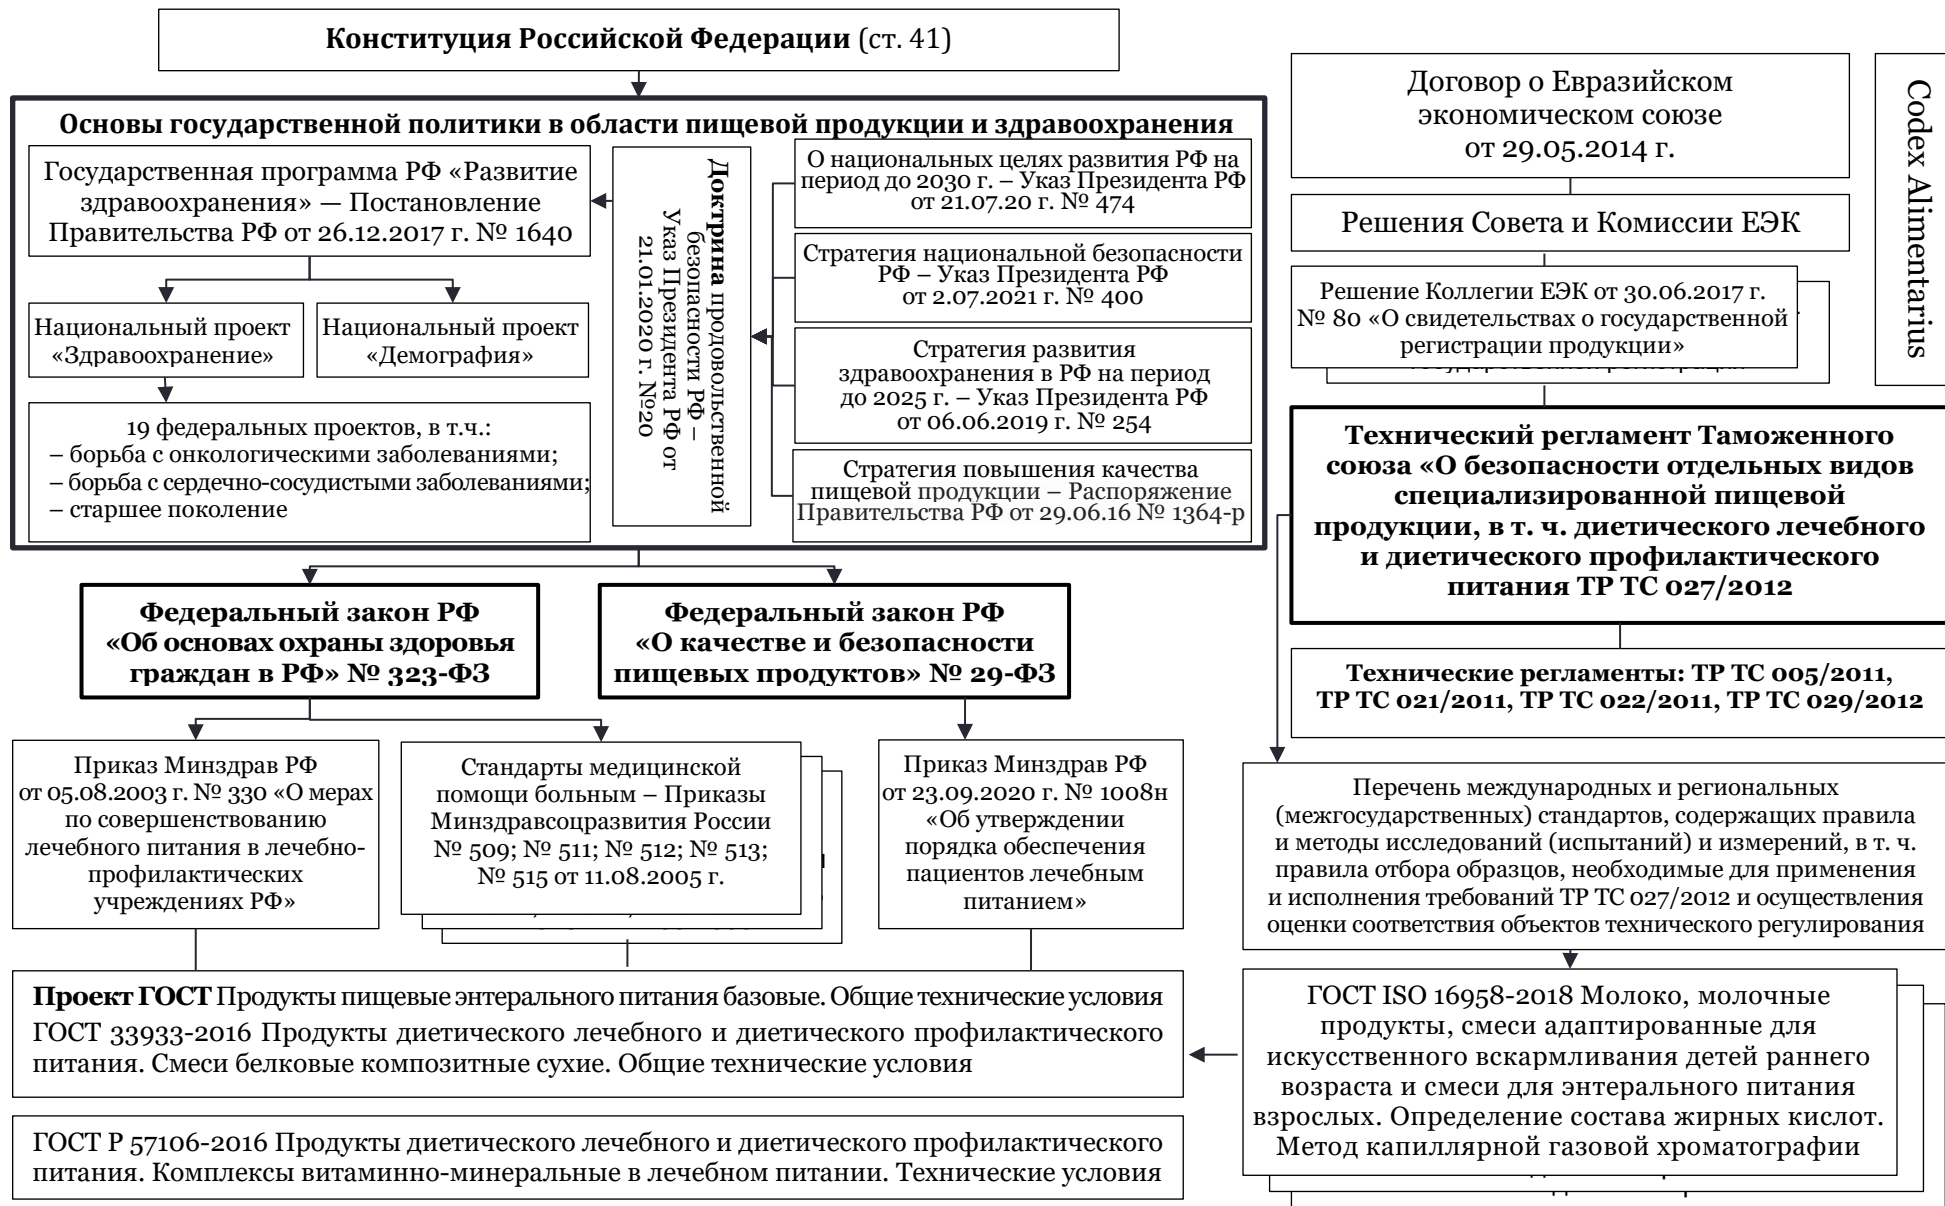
**Конституция Российской Федерации** (ст. 41)

**Основы государственной политики в области пищевой продукции и здравоохранения**

Государственная программа РФ «Развитие здравоохранения» — Постановление Правительства РФ от 26.12.2017 г. № 1640

**Доктрина** продовольственной безопасности РФ – Указ Президента РФ от 21.01.2020 г. №20

О национальных целях развития РФ на период до 2030 г. – Указ Президента РФ от 21.07.20 г. № 474

Стратегия национальной безопасности РФ – Указ Президента РФ от 2.07.2021 г. № 400

Стратегия развития здравоохранения в РФ на период до 2025 г. – Указ Президента РФ от 06.06.2019 г. № 254

Стратегия повышения качества пищевой продукции – Распоряжение Правительства РФ от 29.06.16 № 1364-р

Национальный проект «Здравоохранение»

Национальный проект «Демография»

19 федеральных проектов, в т.ч.:
– борьба с онкологическими заболеваниями;
– борьба с сердечно-сосудистыми заболеваниями;
– старшее поколение

**Федеральный закон РФ «Об основах охраны здоровья граждан в РФ» № 323-ФЗ**

**Федеральный закон РФ «О качестве и безопасности пищевых продуктов» № 29-ФЗ**

Приказ Минздрав РФ от 05.08.2003 г. № 330 «О мерах по совершенствованию лечебного питания в лечебно-профилактических учреждениях РФ»

Стандарты медицинской помощи больным – Приказы Минздравсоцразвития России № 509; № 511; № 512; № 513; № 515 от 11.08.2005 г.

Приказ Минздрав РФ от 23.09.2020 г. № 1008н «Об утверждении порядка обеспечения пациентов лечебным питанием»

**Проект ГОСТ** Продукты пищевые энтерального питания базовые. Общие технические условия
ГОСТ 33933-2016 Продукты диетического лечебного и диетического профилактического питания. Смеси белковые композитные сухие. Общие технические условия

ГОСТ Р 57106-2016 Продукты диетического лечебного и диетического профилактического питания. Комплексы витаминно-минеральные в лечебном питании. Технические условия

Договор о Евразийском экономическом союзе от 29.05.2014 г.

Codex Alimentarius

Решения Совета и Комиссии ЕЭК

Решение Коллегии ЕЭК от 30.06.2017 г. № 80 «О свидетельствах о государственной регистрации продукции»

**Технический регламент Таможенного союза «О безопасности отдельных видов специализированной пищевой продукции, в т. ч. диетического лечебного и диетического профилактического питания ТР ТС 027/2012**

**Технические регламенты: ТР ТС 005/2011, ТР ТС 021/2011, ТР ТС 022/2011, ТР ТС 029/2012**

Перечень международных и региональных (межгосударственных) стандартов, содержащих правила и методы исследований (испытаний) и измерений, в т. ч. правила отбора образцов, необходимые для применения и исполнения требований ТР ТС 027/2012 и осуществления оценки соответствия объектов технического регулирования

ГОСТ ISO 16958-2018 Молоко, молочные продукты, смеси адаптированные для искусственного вскармливания детей раннего возраста и смеси для энтерального питания взрослых. Определение состава жирных кислот. Метод капиллярной газовой хроматографии